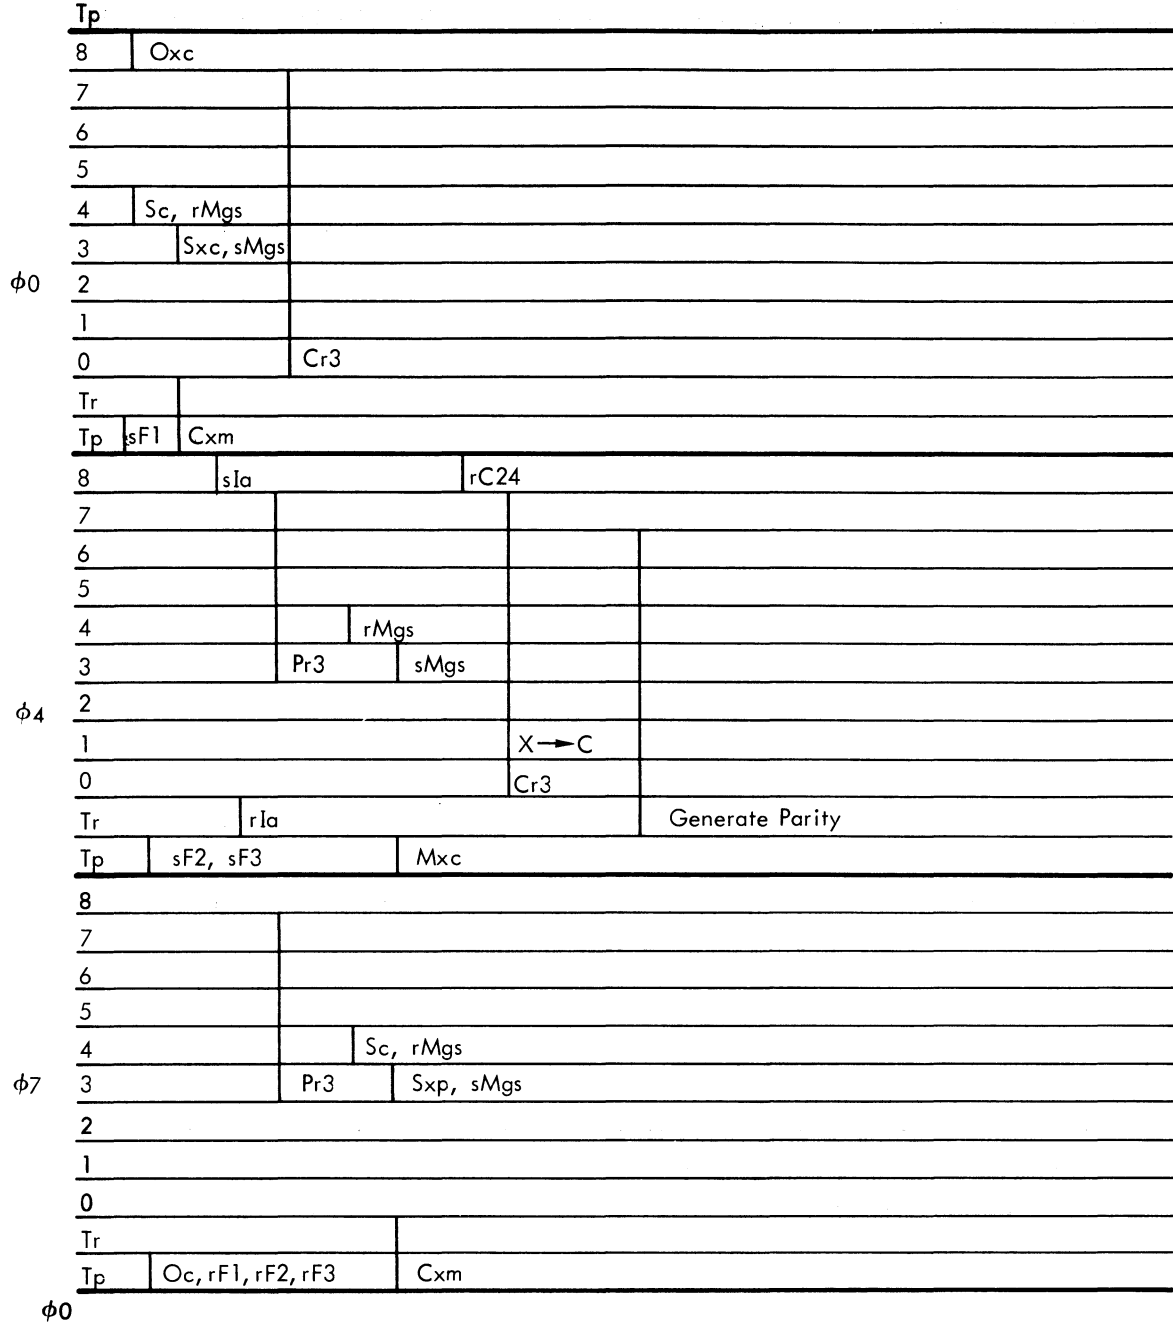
Tp
8 Oxc
7
6
5
4 Sc, rMgs
3 Sxc, sMgs
$\phi$0 2
1
0 Cr3
Tr
Tp sF1 Cxm
8 sIa rC24
7
6
5
4 rMgs
3 Pr3 sMgs
$\phi$4 2
1 X $\rightarrow$ C
0 Cr3
Tr rIa Generate Parity
Tp sF2, sF3 Mxc
8
7
6
5
4 Sc, rMgs
$\phi$7 3 Pr3 Sxp, sMgs
2
1
0
Tr
Tp Oc, rF1, rF2, rF3 Cxm
$\phi$0